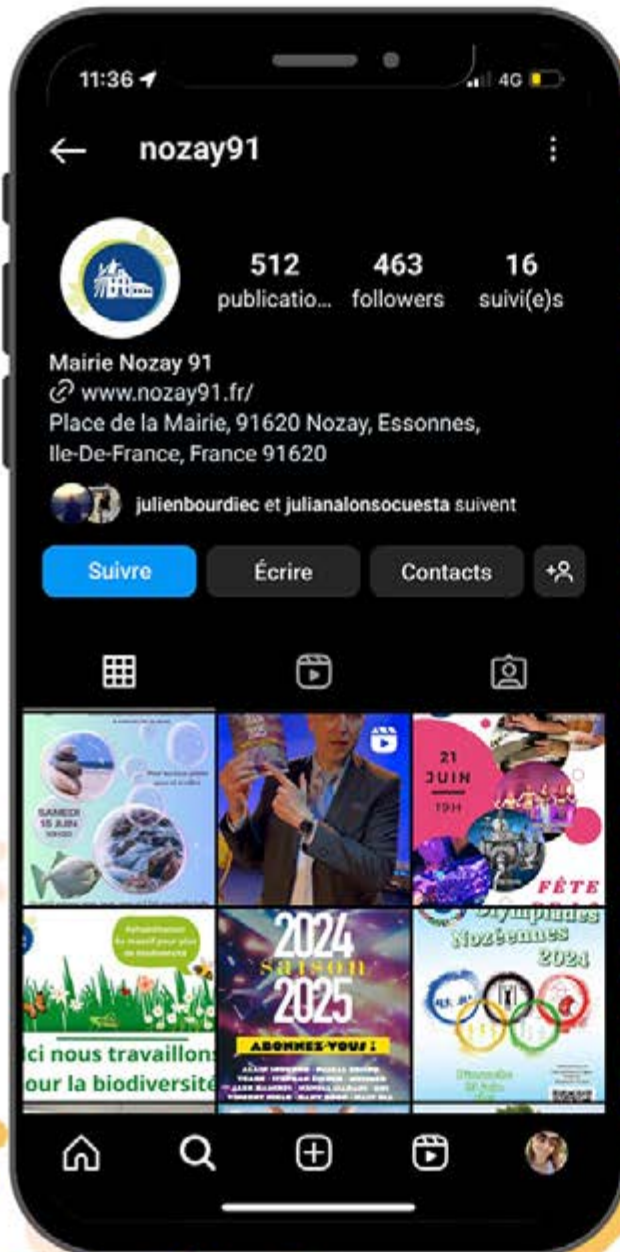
11:36

4G

nozay91

512 publicatio... 463 followers 16 suivi(e)s

Mairie Nozay 91
www.nozay91.fr/
Place de la Mairie, 91620 Nozay, Essonnes, Ile-De-France, France 91620

julienbourdiec et julianalonsocuesta suivent

Suivre Écrire Contacts

SAMEDI 15 JUIN

21 JUIN 19H

FÊTE

Ici nous travaillons pour la biodiversité

2024 saison 2025

ABONNEZ-VOUS !

Olympiades Nozéennes 2024